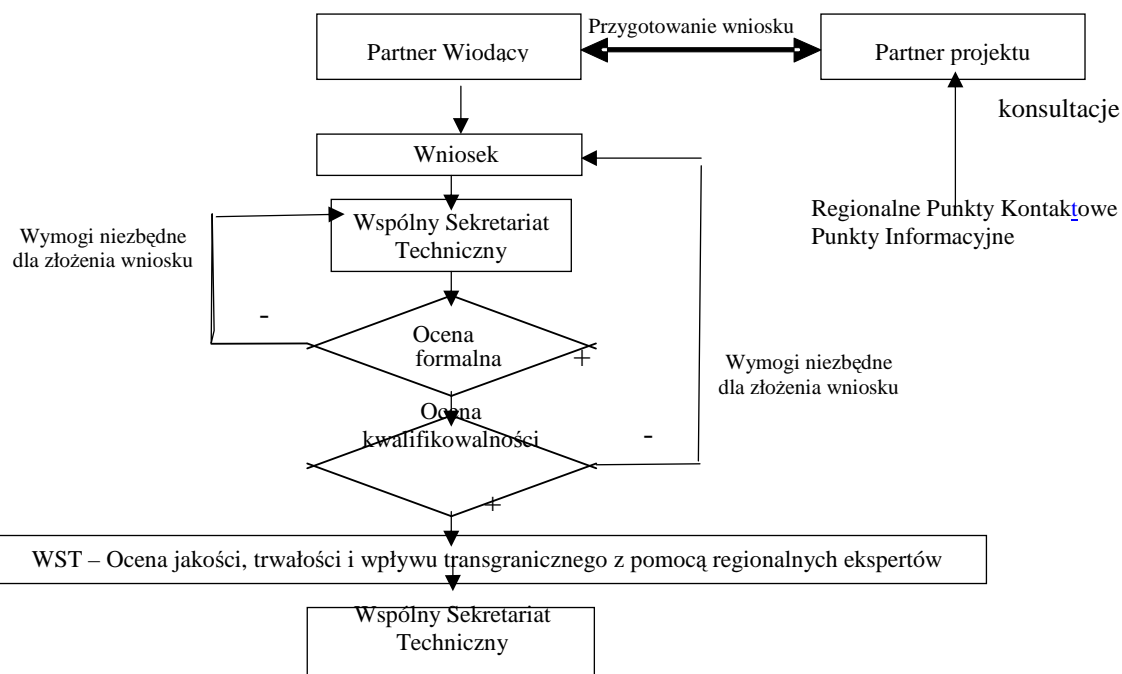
Przygotowanie wniosku

Partner Wiodący

Partner projektu

konsultacje

Regionalne Punkty Kontaktowe
Punkty Informacyjne

Wniosek

Wymogi niezbędne dla złożenia wniosku

Wspólny Sekretariat Techniczny

-

Ocena formalna

+

Wymogi niezbędne dla złożenia wniosku

Ocena kwalifikowalności

-

+

WST – Ocena jakości, trwałości i wpływu transgranicznego z pomocą regionalnych ekspertów

Wspólny Sekretariat Techniczny